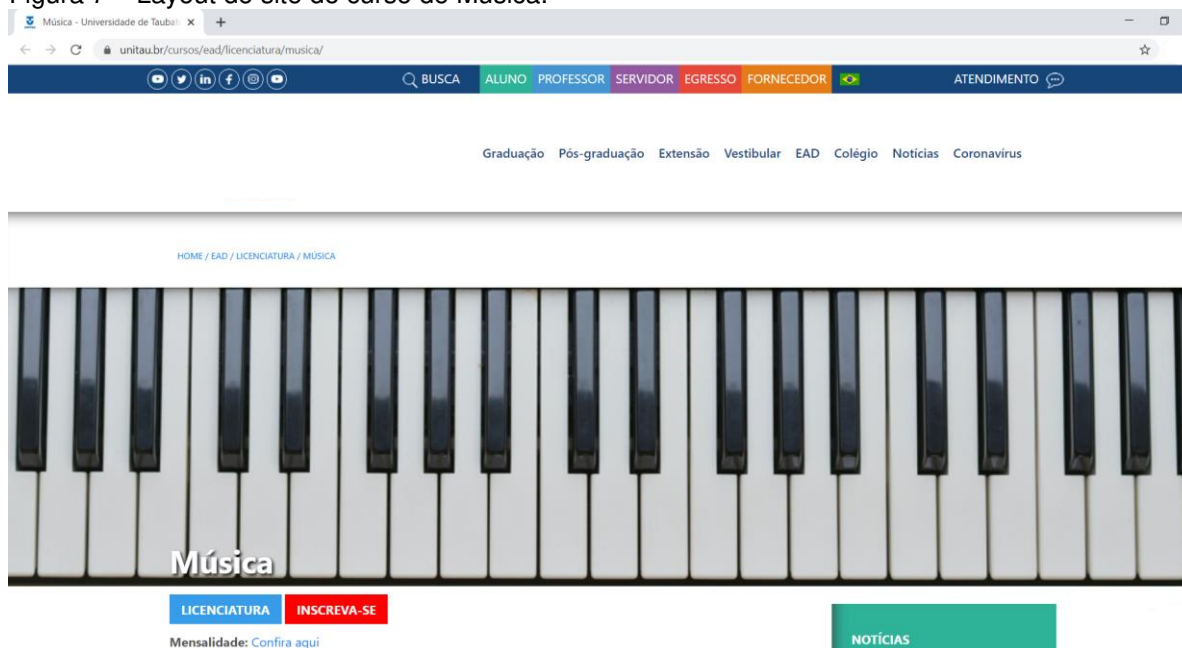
Figura 7 – Layout do site do curso de Música.

Música - Universidade de Taubat ×  +

unitau.br/cursos/ead/licenciatura/musica/

BUSCA ALUNO PROFESSOR SERVIDOR EGRESSO FORNECEDOR ATENDIMENTO

Graduação Pós-graduação Extensão Vestibular EAD Colégio Notícias Coronavírus

HOME / EAD / LICENCIATURA / MÚSICA

Música

LICENCIATURA INSCREVA-SE

Mensalidade: Confira aqui

NOTÍCIAS